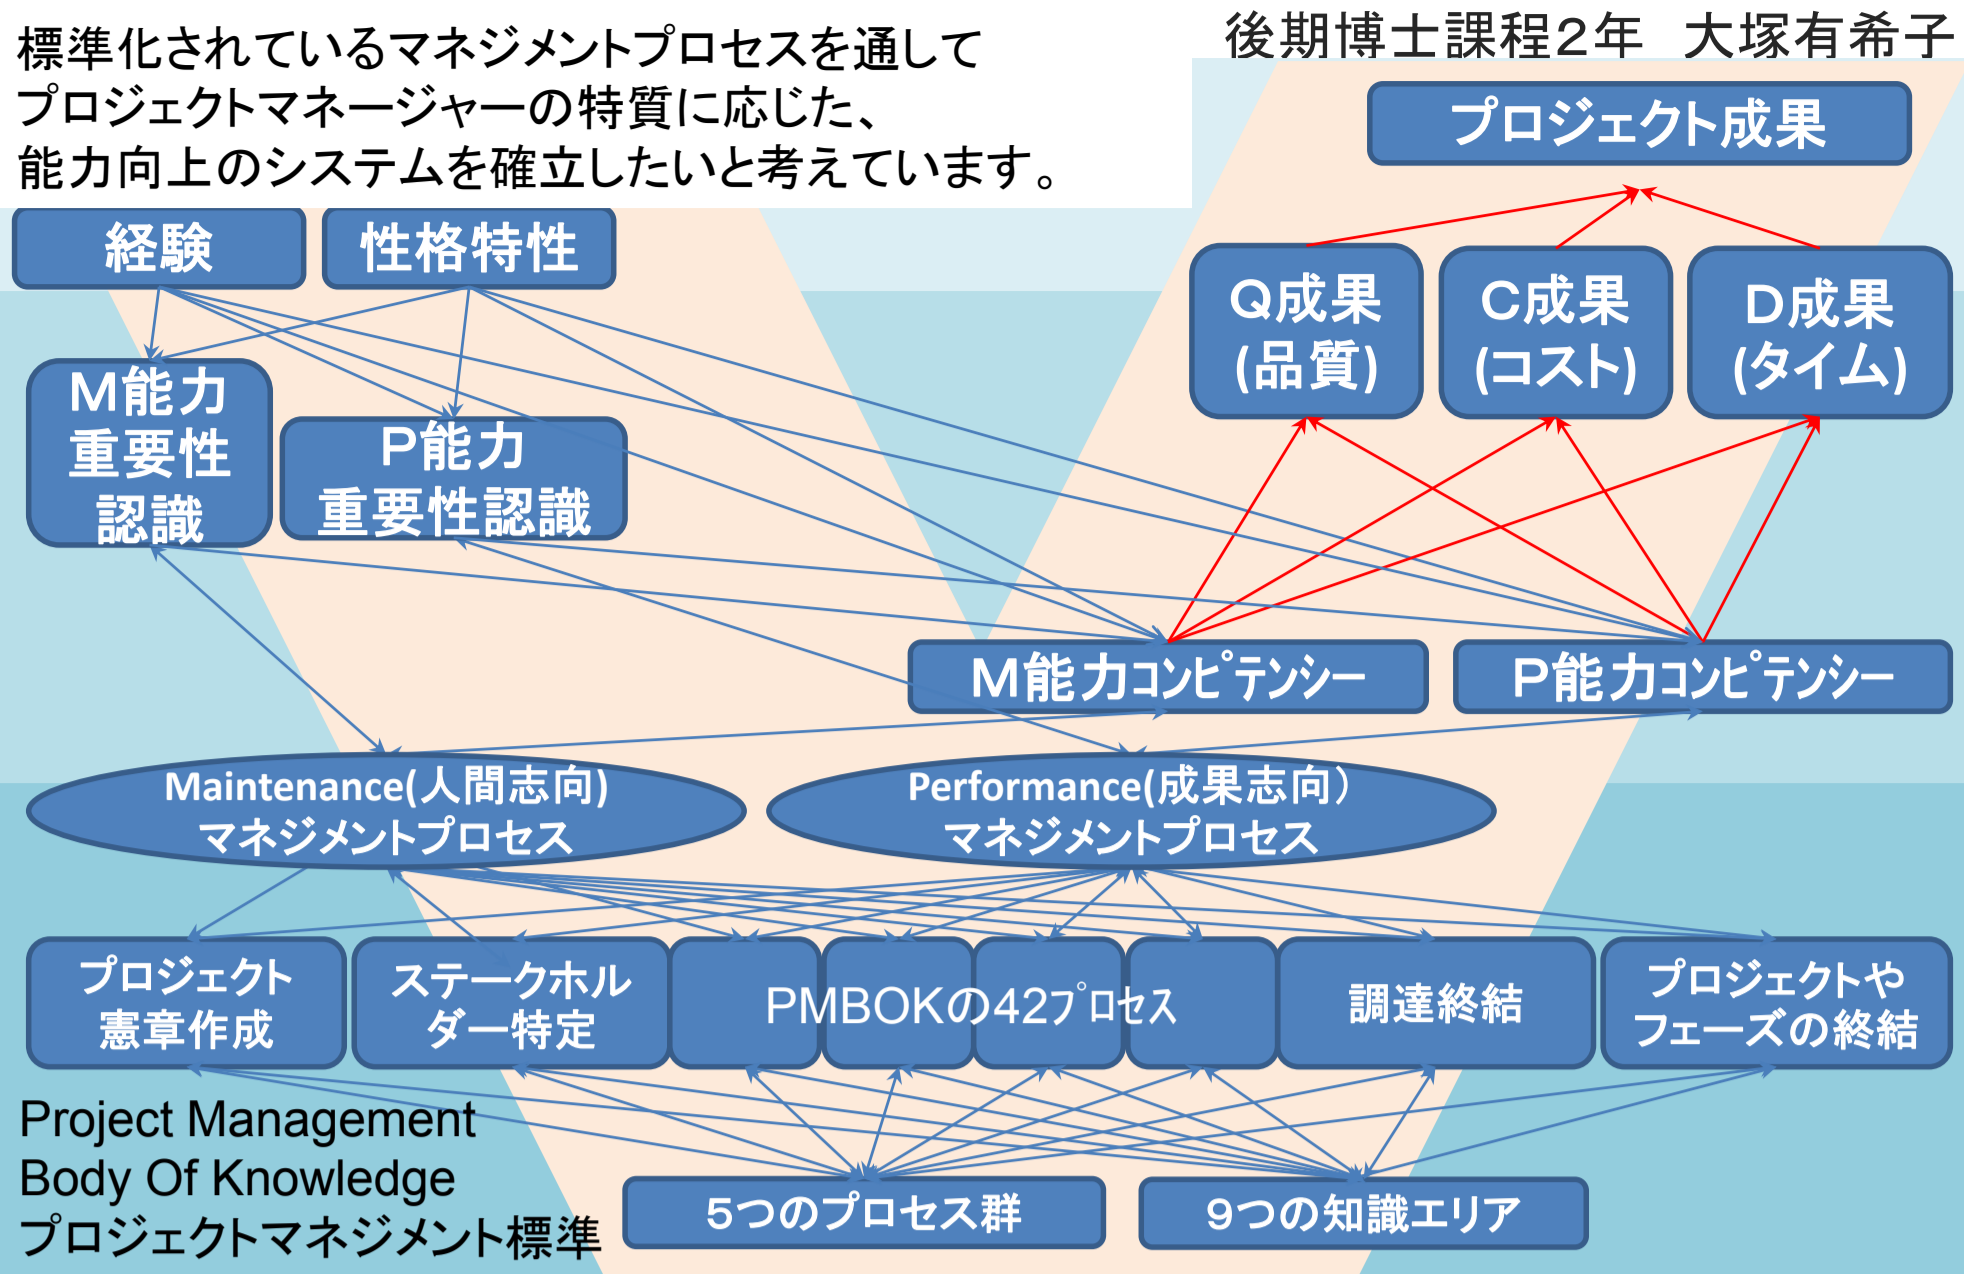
標準化されているマネジメントプロセスを通して
プロジェクトマネージャーの特質に応じた、
能力向上のシステムを確立したいと考えています。

後期博士課程2年　大塚有希子

プロジェクト成果

Q成果
(品質)

C成果
(コスト)

D成果
(タイム)

経験

性格特性

M能力
重要性
認識

P能力
重要性認識

M能力コンピテンシー

P能力コンピテンシー

Maintenance(人間志向)
マネジメントプロセス

Performance(成果志向)
マネジメントプロセス

プロジェクト
憲章作成

ステークホルダー特定

PMBOKの42プロセス

調達終結

プロジェクトやフェーズの終結

Project Management
Body Of Knowledge
プロジェクトマネジメント標準

5つのプロセス群

9つの知識エリア